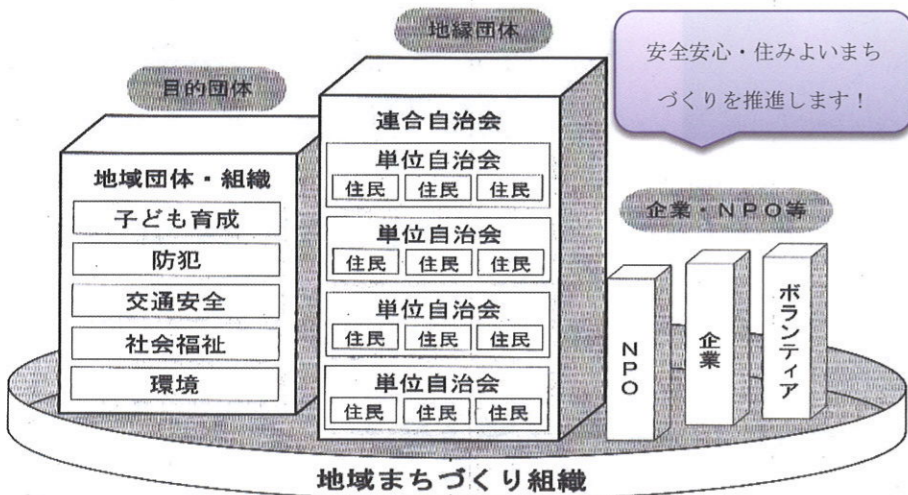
地縁団体

安全安心・住みよいまちづくりを推進します！

目的団体

地域団体・組織

子ども育成

防犯

交通安全

社会福祉

環境

連合自治会

単位自治会

住民 住民 住民

単位自治会

住民 住民 住民

単位自治会

住民 住民 住民

単位自治会

住民 住民 住民

企業・NPO等

NPO

企業

ボランティア

地域まちづくり組織